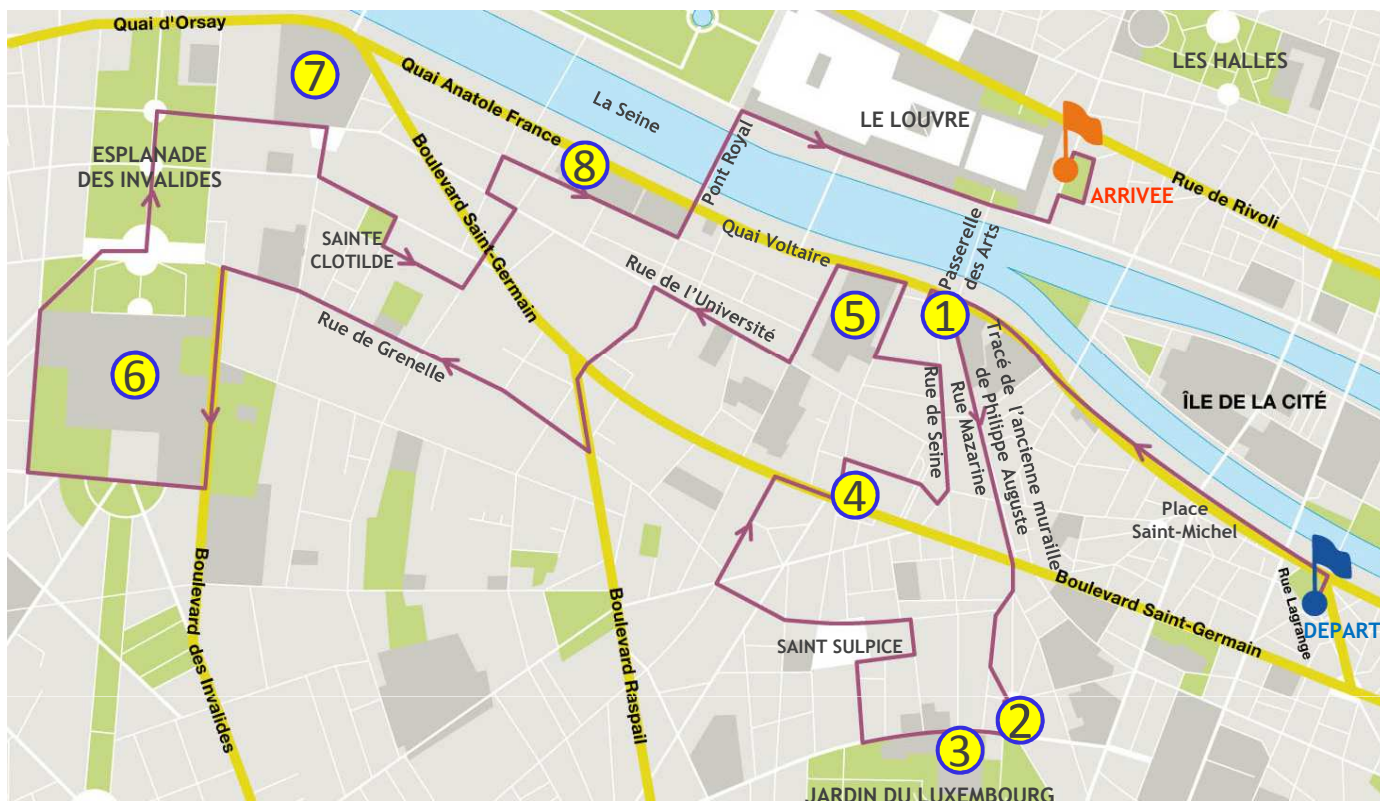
Quai d'Orsay
7
Quai Anatole France
La Seine
LE LOUVRE
LES HALLES
ESPLANADE DES INVALIDES
8
Pont Royal
ARRIVEE
Rue de Rivoli
Boulevard Saint-Germain
SAINTE CLOTILDE
Quai Voltaire
Passerelle des Arts
Rue de l'Université
5
1
Rue de Grenelle
6
Rue de Seine
Rue Mazarine
Tracé de l'ancienne muraille de Philippe Auguste
ÎLE DE LA CITÉ
4
Place Saint-Michel
Boulevard Saint-Germain
Rue Lagrange
DEPART
SAINT SULPICE
Boulevard des Invalides
Boulevard Raspail
2
3
JARDIN DU LUXEMBOURG